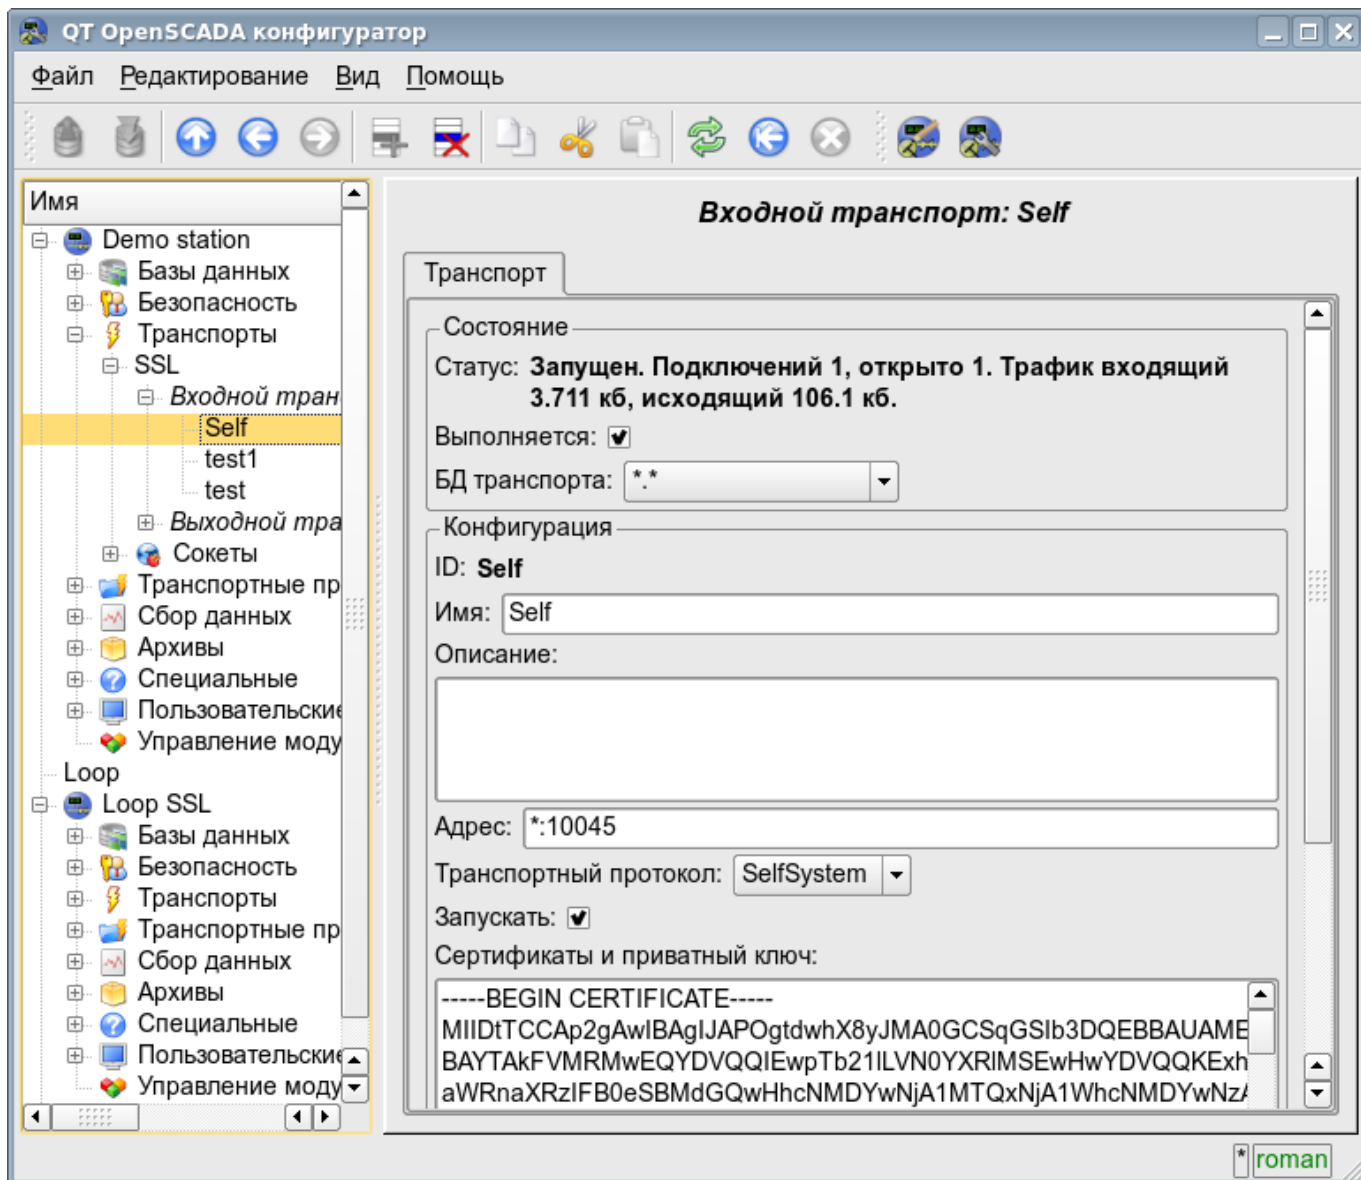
QT OpenSCADA конфигуратор

Файл Редактирование Вид Помощь

Имя
Demo station
Базы данных
Безопасность
Транспорты
SSL
Входной тран
Self
test1
test
Выходной тра
Сокеты
Транспортные пр
Сбор данных
Архивы
Специальные
Пользовательские
Управление моду
Loop
Loop SSL
Базы данных
Безопасность
Транспорты
Транспортные пр
Сбор данных
Архивы
Специальные
Пользовательские
Управление моду

Входной транспорт: Self

Транспорт

Состояние
Статус: Запущен. Подключений 1, открыто 1. Трафик входящий 3.711 кб, исходящий 106.1 кб.
Выполняется:
БД транспорта: *.*

Конфигурация
ID: Self
Имя: Self
Описание:

Адрес: *:10045
Транспортный протокол: SelfSystem
Запускать:
Сертификаты и приватный ключ:
-----BEGIN CERTIFICATE-----
MIIDtTCCAp2gAwIBAgIJAPOgtdwhX8yJMA0GCSqGSIb3DQEBBAUAME
BAYTAkFVMRMwEQYDVQQIEwpTb21lLVN0YXRlMSEwHwYDVQQKExh
aWRnaXRzIFB0eSBMdGQwHhcNMDYwNjA1MTQxNjA1WhcNMDYwNz

*
roman